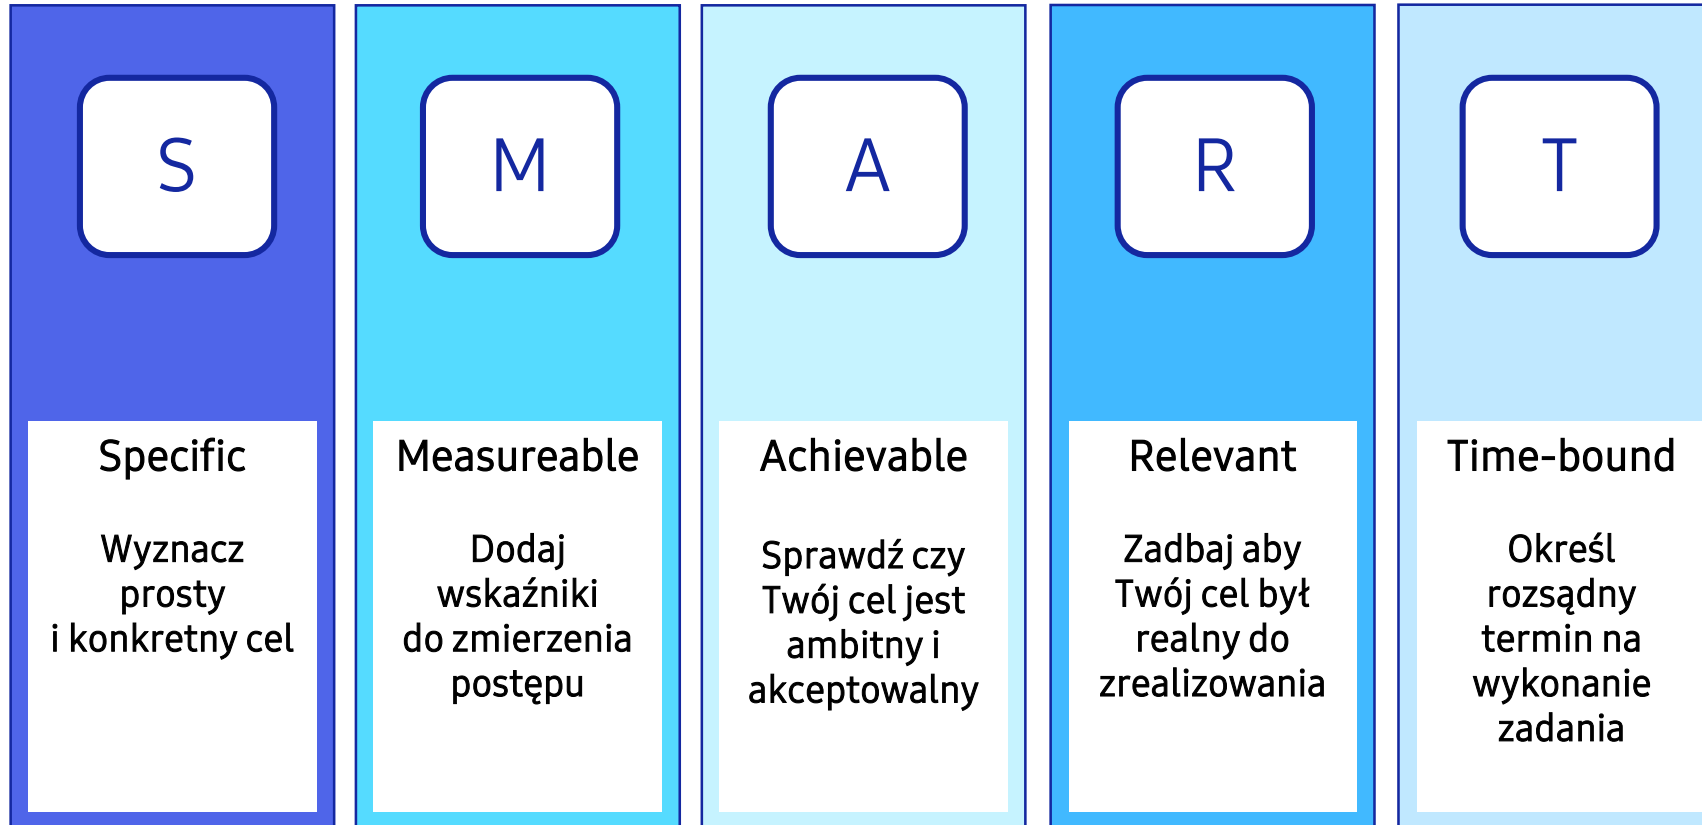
S

Specific

Wyznacz prosty i konkretny cel

M

Measureable

Dodaj wskaźniki do zmierzenia postępu

A

Achievable

Sprawdź czy Twój cel jest ambitny i akceptowalny

R

Relevant

Zadbaj aby Twój cel był realny do zrealizowania

T

Time-bound

Określ rozsądny termin na wykonanie zadania